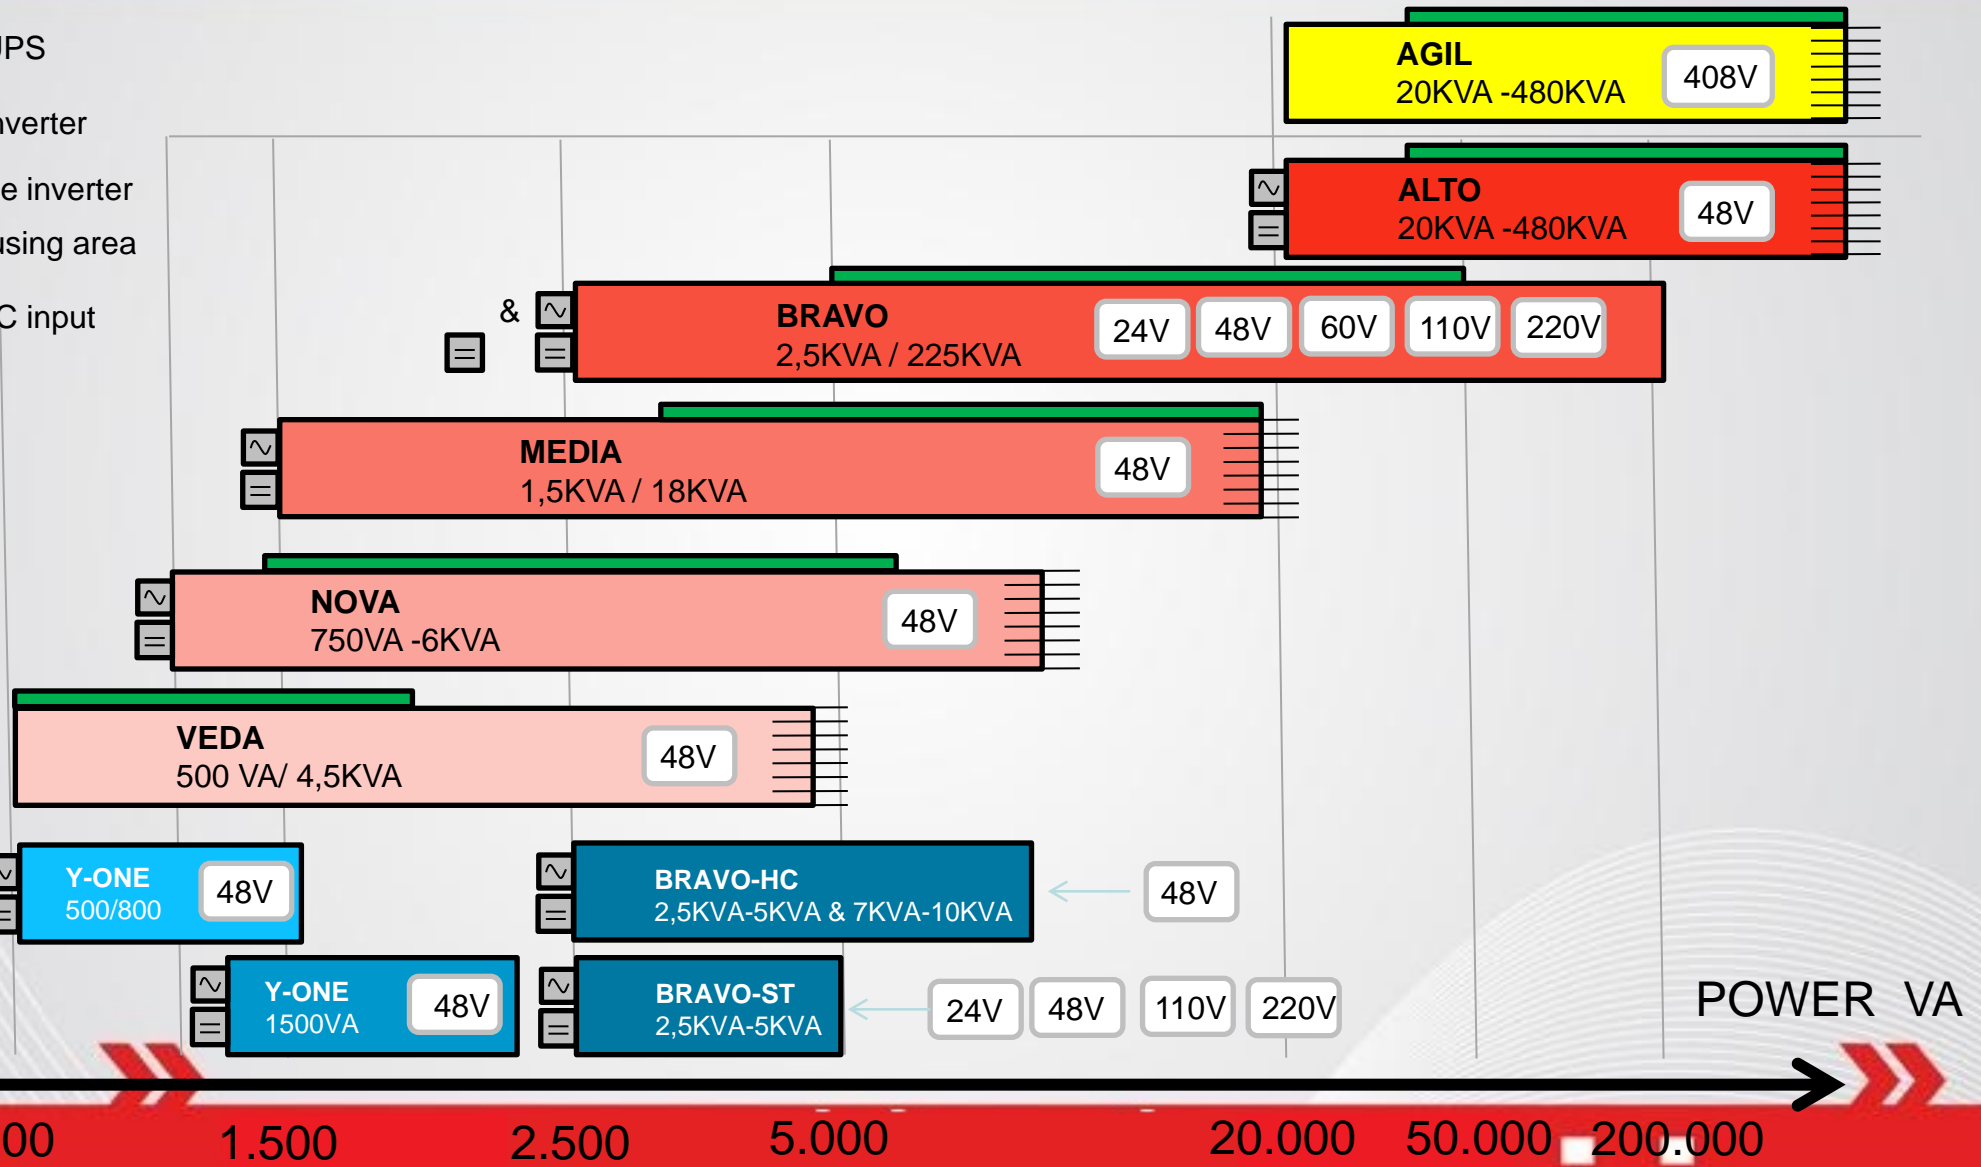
PS

verter

e inverter

sing area

C input

AGIL
20KVA -480KVA
408V

ALTO
20KVA -480KVA
48V

&

BRAVO
2,5KVA / 225KVA
24V 48V 60V 110V 220V

MEDIA
1,5KVA / 18KVA
48V

NOVA
750VA -6KVA
48V

VEDA
500 VA/ 4,5KVA
48V

Y-ONE
500/800
48V

BRAVO-HC
2,5KVA-5KVA & 7KVA-10KVA
48V

Y-ONE
1500VA
48V

BRAVO-ST
2,5KVA-5KVA
24V 48V 110V 220V

POWER VA

00 1.500 2.500 5.000 20.000 50.000 200.000